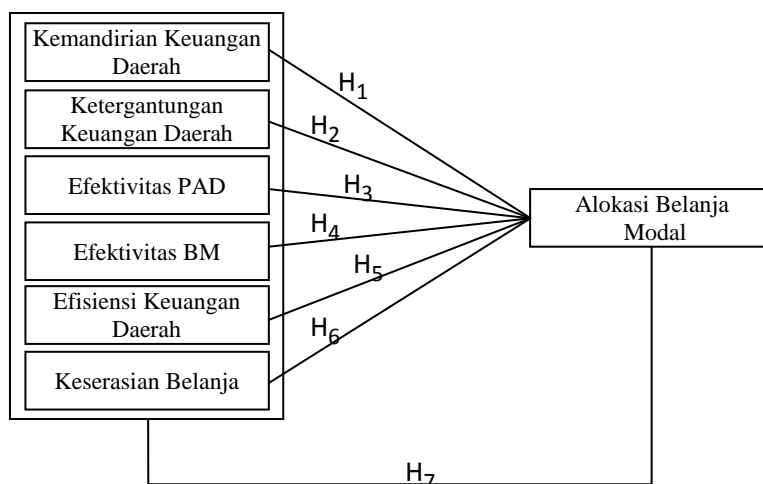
Kemandirian Keuangan Daerah

Ketergantungan Keuangan Daerah

Efektivitas PAD

Efektivitas BM

Efisiensi Keuangan Daerah

Keserasian Belanja

$H_1$

$H_2$

$H_3$

$H_4$

$H_5$

$H_6$

Alokasi Belanja Modal

$H_7$